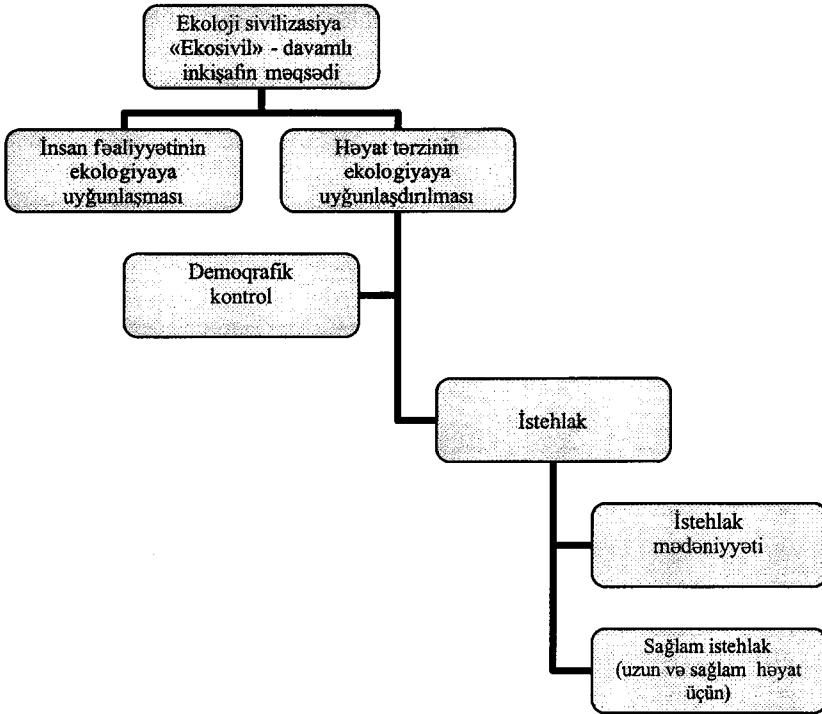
Ekoloji sivilizasiya «Ekosivil» - davamlı inkişafın məqsədi

İnsan fəaliyyətinin ekologiyaya uyğunlaşması

Həyat tərzinin ekologiyaya uyğunlaşdırılması

Demoqrafik kontrol

İstehlak

İstehlak mədəniyyəti

Sağlam istehlak (uzun və sağlam həyat üçün)